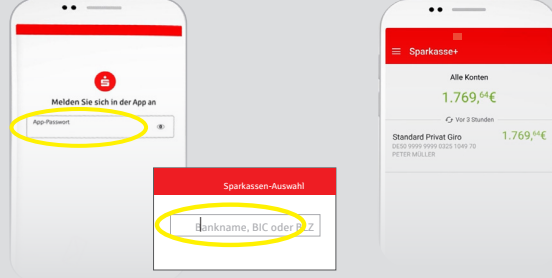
Melden Sie sich in der App an

App-Passwort

Sparkassen-Auswahl

Bankname, BIC oder BLZ

Sparkasse+

Alle Konten

1.769,$^{64}$€

Vor 3 Stunden

Standard Privat Giro

1.769,$^{64}$€

DE50 9999 9999 0325 1049 70

PETER MÜLLER